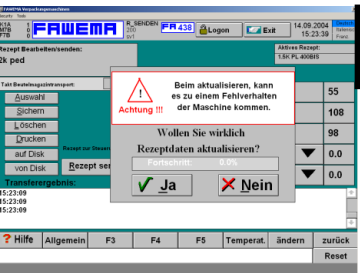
FAWEMA Verpackungsmaschinen
Security Tools
K1A
MTB 0
FTB
FAWEMA
R_SENDEN
200
WT
FA 438
Logon
Exit
14.09.2004
15:23:39
Rezept Bearbeiten/senden:
2k ped
Aktives Rezept:
1.5K FL 400BIS
Takt Beutelausgabetransport:
Auswahl
Sichern
Löschen
Drucken
auf Disk
von Disk
Rezept auf Steuerung
Rezept senden
Transferergebnis:
15:23:09
15:23:09
15:23:09
15:23:09
Achtung !!!
Beim aktualisieren, kann es zu einem Fehlverhalten der Maschine kommen.
Wollen Sie wirklich Rezeptdaten aktualisieren?
Fortschritt: 0.0%
Ja
Nein
55
108
98
0.0
0.0
? Hilfe
Allgemein
F3
F4
F5
Temperat.
ändern
zurück
Reset